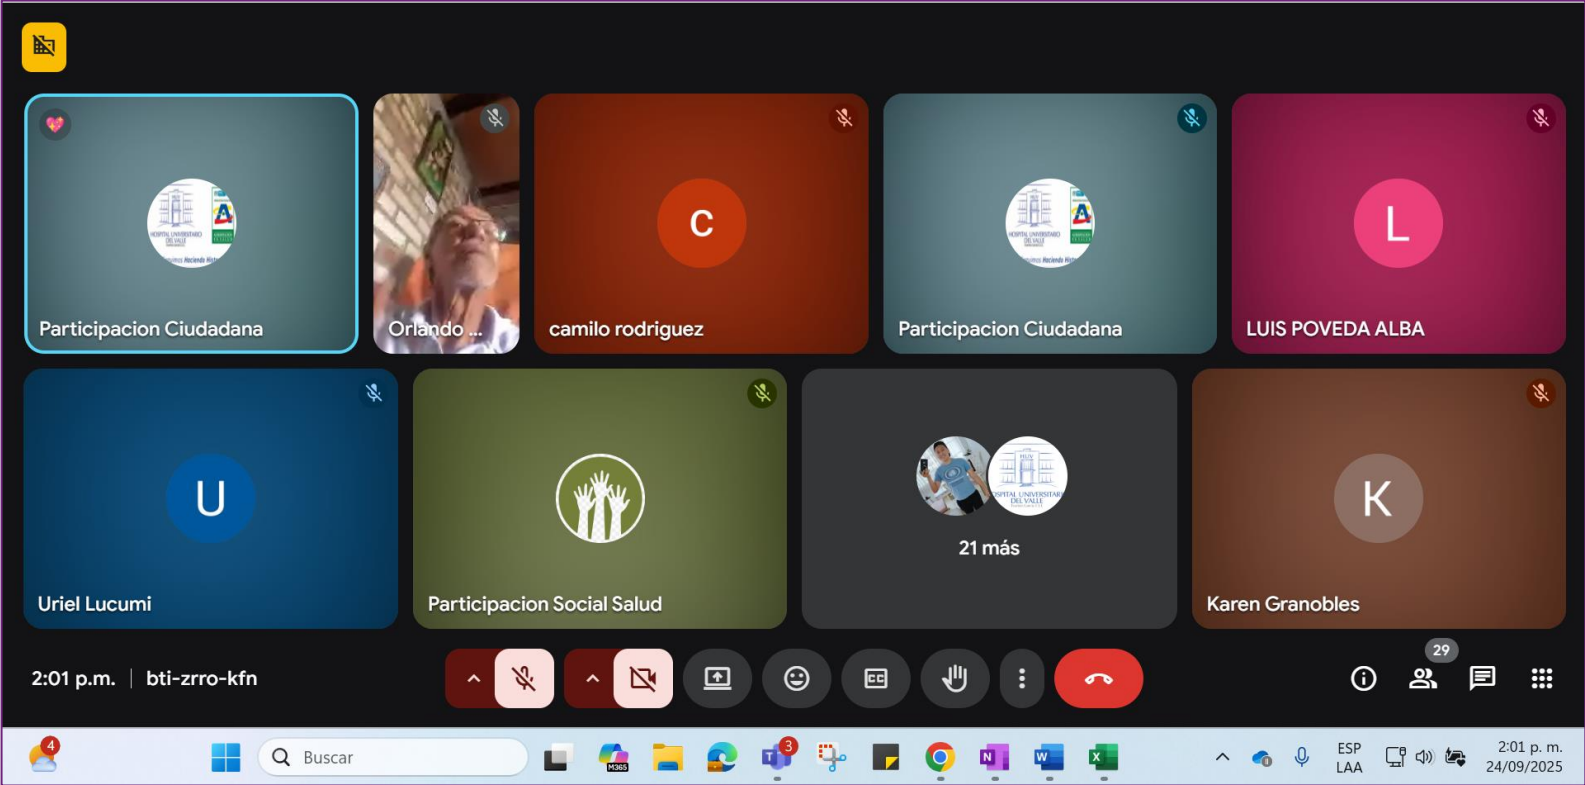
Participacion Ciudadana

Orlando ...

C

camilo rodriguez

Participacion Ciudadana

L

LUIS POVEDA ALBA

U

Uriel Lucumi

Participacion Social Salud

21 más

K

Karen Granobles

2:01 p.m. | bti-zrro-kfn

29

4

Buscar

3

ESP
LAA

2:01 p. m.
24/09/2025